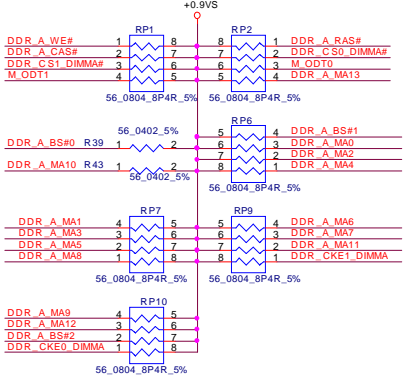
+0.9VS

DDR_A_WE#
DDR_A_CAS#
DDR_CS1_DIMMA#
M_ODT1

RP1
1 8
2 7
3 6
4 5
56_0804_8P4R_5%

RP2
8 1
7 2
6 3
5 4
56_0804_8P4R_5%

DDR_A_RAS#
DDR_CS0_DIMMA#
M_ODT0
DDR_A_MA13

DDR_A_BS#0 R39 1 2
56_0402_5%
DDR_A_MA10 R43 1 2
56_0402_5%

RP6
5 4
6 3
7 2
8 1

DDR_A_BS#1
DDR_A_MA0
DDR_A_MA2
DDR_A_MA4

DDR_A_MA1
DDR_A_MA3
DDR_A_MA5
DDR_A_MA8

RP7
4 5
3 6
2 7
1 8
56_0804_8P4R_5%

RP9
5 4
6 3
7 2
8 1
56_0804_8P4R_5%

DDR_A_MA6
DDR_A_MA7
DDR_A_MA11
DDR_CKE1_DIMMA

DDR_A_MA9
DDR_A_MA12
DDR_A_BS#2
DDR_CKE0_DIMMA

RP10
4 5
3 6
2 7
1 8
56_0804_8P4R_5%